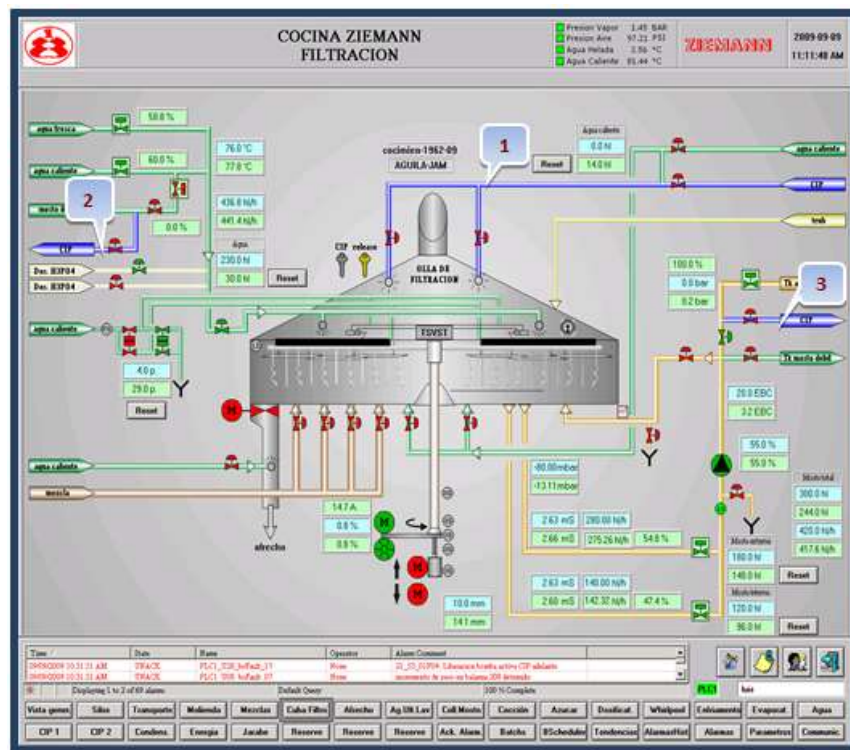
COCINA ZIEMANN
FILTRACION

Presion Vapor 1.45 BAR
Presion Aire 97.21 PSI
Agua Helada 3.56 °C
Agua Caliente 81.44 °C

ZIEMANN

2009-09-09
11:11:48 AM

agua fresca
58.8 %
agua caliente
60.0 %
mosto
0.0 %
76.0 °C
77.0 °C
436.8 hl/h
441.4 hl/h
Agua
230.0 hl
30.0 hl
Reset
CIP
Dos. H3PO4
Dos. H3PO4

cocimien-1962-09
AGUILA-JAM
Reset
Agua caliente
0.0 hl
14.0 hl
1
2
3
CIP release
OLLA DE FILTRACION
agua caliente
CIP
trub
100.0 %
0.0 bar
0.2 bar
Tk
CIP
Tk mosto debil
agua caliente
4.0 p
29.0 p
Reset
TSVST
20.0 EBC
3.2 EBC
55.0 %
55.0 %
Mosto total
300.0 hl
244.0 hl
420.0 hl/h
417.6 hl/h
agua caliente
mezcla
-80.00 mbar
-13.11 mbar
14.7 A
0.0 %
0.0 %
afrecho
2.63 mS
280.00 hl/h
2.66 mS
275.26 hl/h
54.8 %
Mosto primero
160.0 hl
148.0 hl
Reset
2.63 mS
140.00 hl/h
2.60 mS
142.32 hl/h
47.4 %
Mosto ultimo
120.0 hl
96.0 hl
Reset
10.0 mm
14.1 mm

| Time | Date | Name | Operator | Alarm Comment |
|---|---|---|---|---|
| 09/09/2009 10:31:31 AM | UNACK | PLC1_T20_bsFault_13 | None | 20_13_SUP04: Liberacion boteltu activo CIP aislante |
| 09/09/2009 10:31:31 AM | UNACK | PLC1_T08_bsFault_07 | None | incremento de peso en balanza 308 detenido |

Displaying 1 to 2 of 69 alarms
Default Query
100 % Complete
PLC1
hse

Vista gener. | Silos | Transporte | Molienda | Mezclas | Cuba Filtro | Afrecho | Ag.Ulti.Lav | Coll Mosto | Coccion | Azucar | Dosificat | Whirlpool | Enfriamento | Evaporat. | Agua
CIP 1 | CIP 2 | Condens. | Energia | Jarabe | Reserve | Reserve | Reserve | Ack. Alarm | Batchs | Schedule | Tendencias | AlarmasHist | Alarmas | Parametros | Communic.